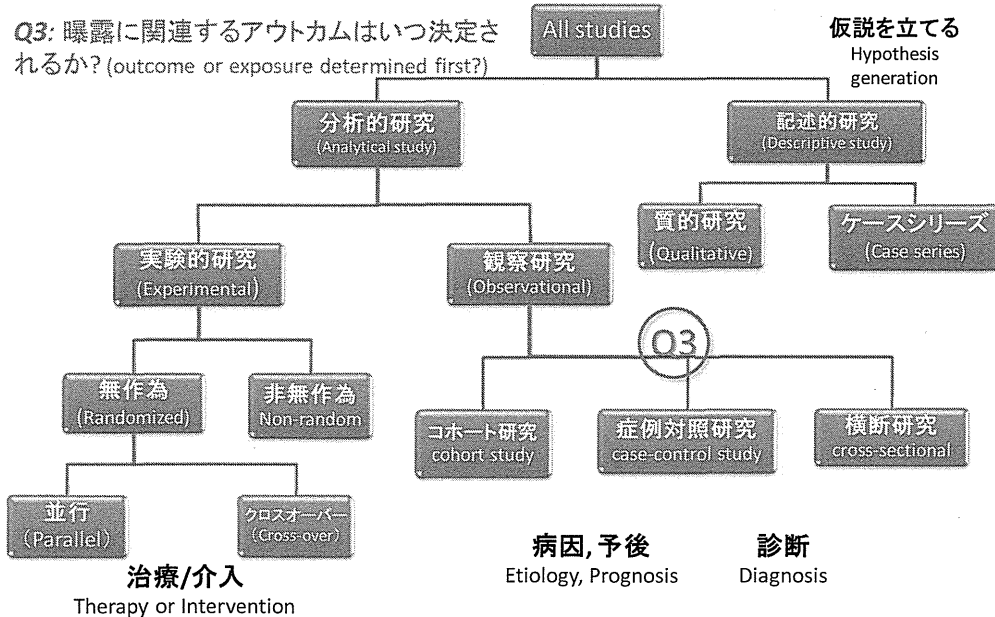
Q3: 曝露に関連するアウトカムはいつ決定されるか? (outcome or exposure determined first?)

All studies

仮説を立てる
Hypothesis generation

分析的研究
(Analytical study)

記述的研究
(Descriptive study)

質的研究
(Qualitative)

ケースシリーズ
(Case series)

実験的研究
(Experimental)

観察研究
(Observational)

Q3

無作為
(Randomized)

非無作為
Non-random

コホート研究
cohort study

症例対照研究
case-control study

横断研究
cross-sectional

並行
(Parallel)

クロスオーバー
(Cross-over)

治療/介入
Therapy or Intervention

病因, 予後
Etiology, Prognosis

診断
Diagnosis